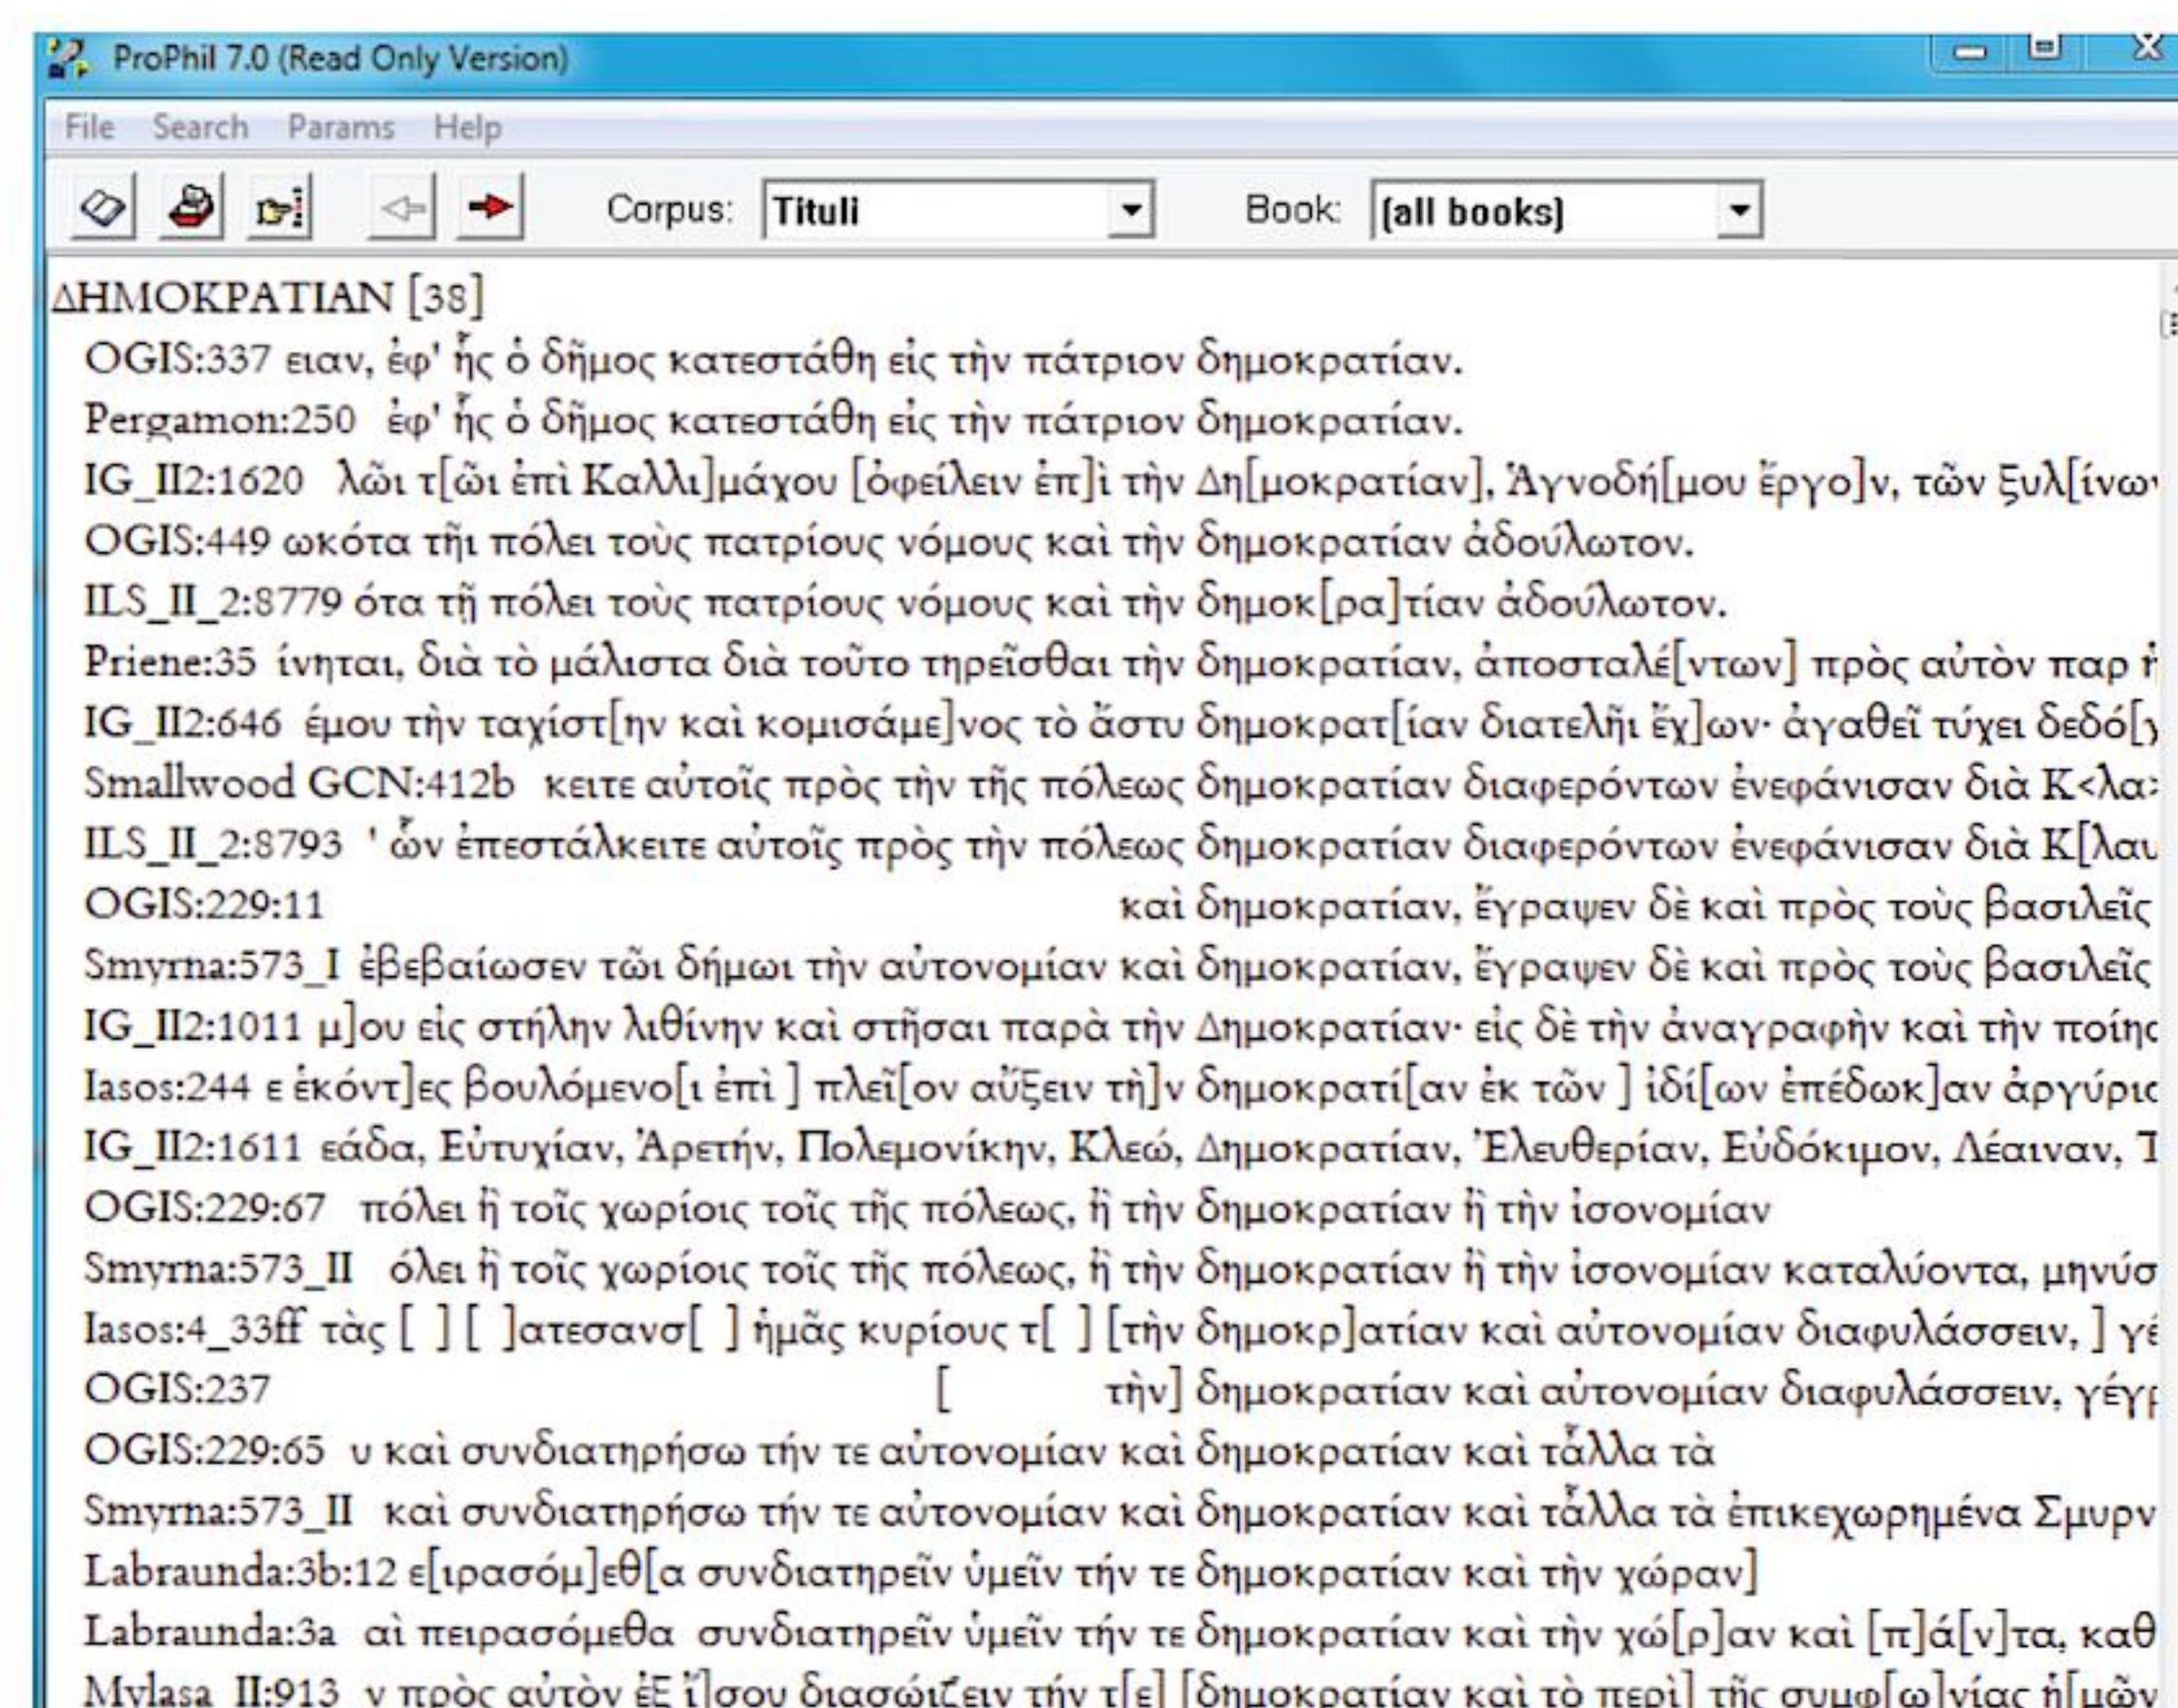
ProPhil 7.0 (Read Only Version)

File Search Params Help

Corpus: Tituli Book: [all books]

ΔΗΜΟΚΡΑΤΙΑΝ [38]

OGIS:337 ειαν, ἐφ' ἧς ὁ δῆμος κατεστάθη εἰς τὴν πάτριον δημοκρατίαν.
Pergamon:250 ἐφ' ἧς ὁ δῆμος κατεστάθη εἰς τὴν πάτριον δημοκρατίαν.
IG_II2:1620 λῶι τ[ῶι ἐπὶ Καλλι]μάχου [ὀφείλειν ἐπ]ὶ τὴν Δη[μοκρατίαν], Ἀγνοδή[μου ἔργο]ν, τῶν ξυλ[ίνω
OGIS:449 ωκότα τῆι πόλει τοὺς πατρίους νόμους καὶ τὴν δημοκρατίαν ἀδούλωτον.
ILS_II_2:8779 ότα τῇ πόλει τοὺς πατρίους νόμους καὶ τὴν δημοκ[ρα]τίαν ἀδούλωτον.
Priene:35 ίνηται, διὰ τὸ μάλιστα διὰ τοῦτο τηρεῖσθαι τὴν δημοκρατίαν, ἀποσταλέ[ντων] πρὸς αὐτὸν παρ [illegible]
IG_II2:646 έμου τὴν ταχίστ[ην καὶ κομισάμε]νος τὸ ἄστυ δημοκρατ[ίαν διατελῆι ἔχ]ων· ἀγαθεῖ τύχει δεδό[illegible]
Smallwood GCN:412b κειτε αὐτοῖς πρὸς τὴν τῆς πόλεως δημοκρατίαν διαφερόντων ἐνεφάνισαν διὰ Κ<λα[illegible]
ILS_II_2:8793 ' ὧν ἐπεστάλκειτε αὐτοῖς πρὸς τὴν πόλεως δημοκρατίαν διαφερόντων ἐνεφάνισαν διὰ Κ[λαυ
OGIS:229:11 καὶ δημοκρατίαν, ἔγραψεν δὲ καὶ πρὸς τοὺς βασιλεῖς
Smyrna:573_I ἐβεβαίωσεν τῶι δήμωι τὴν αὐτονομίαν καὶ δημοκρατίαν, ἔγραψεν δὲ καὶ πρὸς τοὺς βασιλεῖς
IG_II2:1011 μ]ου εἰς στήλην λιθίνην καὶ στῆσαι παρὰ τὴν Δημοκρατίαν· εἰς δὲ τὴν ἀναγραφὴν καὶ τὴν ποίης
Iasos:244 ε ἑκόντ]ες βουλόμενο[ι ἐπὶ ] πλεῖ[ον αὔξειν τὴ]ν δημοκρατί[αν ἐκ τῶν ] ἰδί[ων ἐπέδωκ]αν ἀργύριο
IG_II2:1611 εάδα, Εὐτυχίαν, Ἀρετήν, Πολεμονίκην, Κλεώ, Δημοκρατίαν, Ἐλευθερίαν, Εὐδόκιμον, Λέαιναν, Τ
OGIS:229:67 πόλει ἢ τοῖς χωρίοις τοῖς τῆς πόλεως, ἢ τὴν δημοκρατίαν ἢ τὴν ἰσονομίαν
Smyrna:573_II όλει ἢ τοῖς χωρίοις τοῖς τῆς πόλεως, ἢ τὴν δημοκρατίαν ἢ τὴν ἰσονομίαν καταλύοντα, μηνύσ
Iasos:4_33ff τὰς [ ] [ ]ατεσανσ[ ] ἡμᾶς κυρίους τ[ ] [τὴν δημοκρ]ατίαν καὶ αὐτονομίαν διαφυλάσσειν, ] γέ
OGIS:237 [ τὴν] δημοκρατίαν καὶ αὐτονομίαν διαφυλάσσειν, γέγ
OGIS:229:65 υ καὶ συνδιατηρήσω τήν τε αὐτονομίαν καὶ δημοκρατίαν καὶ τἆλλα τὰ
Smyrna:573_II καὶ συνδιατηρήσω τήν τε αὐτονομίαν καὶ δημοκρατίαν καὶ τἆλλα τὰ ἐπικεχωρημένα Σμυρν
Labraunda:3b:12 ε[ιρασόμ]εθ[α συνδιατηρεῖν ὑμεῖν τήν τε δημοκρατίαν καὶ τὴν χώραν]
Labraunda:3a αὶ πειρασόμεθα συνδιατηρεῖν ὑμεῖν τήν τε δημοκρατίαν καὶ τὴν χώ[ρ]αν καὶ [π]ά[ν]τα, καθ
Mylasa_II:913 ν πρὸς αὐτὸν ἐξ ἴ]σου διασώιζειν τήν τ[ε] [δημοκρατίαν καὶ τὸ περὶ] τῆς συμφ[ω]νίας ἡ[μῶν